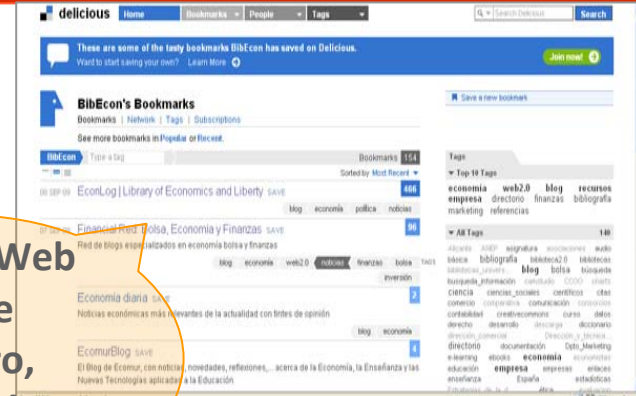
delicious Home Bookmarks People Tags Search Delicious Search

These are some of the tasty bookmarks BibEcon has saved on Delicious.
Want to start saving your own? Learn More

Join now!

BibEcon's Bookmarks
Bookmarks | Network | Tags | Subscriptions
See more bookmarks in Popular or Recent.

Save a new bookmark

BibEcon Type a tag Bookmarks 154
Sorted by Most Recent

08 SEP 09 EconLog | Library of Economics and Liberty SAVE 466
blog economía política noticias

Financial Red: Bolsa, Economía y Finanzas SAVE 96
Red de blogs especializados en economía bolsa y finanzas
blog economía web2.0 noticias finanzas bolsa inversión

Economía diaria SAVE 2
Noticias económicas más relevantes de la actualidad con tintes de opinión
blog economía

EcomurBlog SAVE 4
El Blog de Ecomur, con noticias, novedades, reflexiones,... acerca de la Economía, la Enseñanza y las Nuevas Tecnologías aplicadas a la Educación

Tags
Top 10 Tags
economía web2.0 blog recursos empresa directorio finanzas bibliografía marketing referencias

All Tags 146
Alicante ANEP asignatura asociaciones audio básica bibliografía biblioteca2.0 bibliotecas bibliotecas_univers... blog bolsa búsqueda busqueda_información ciencia ciencias_sociales científicos citas comercio comunicación consorcios contabilidad creativecommons curso datos derecho desarrollo descarga diccionario directorio documentación Dpto_Marketing e-learning ebooks economía educación empresa empresas enlaces enseñanza España estadísticas

Web
e
o,